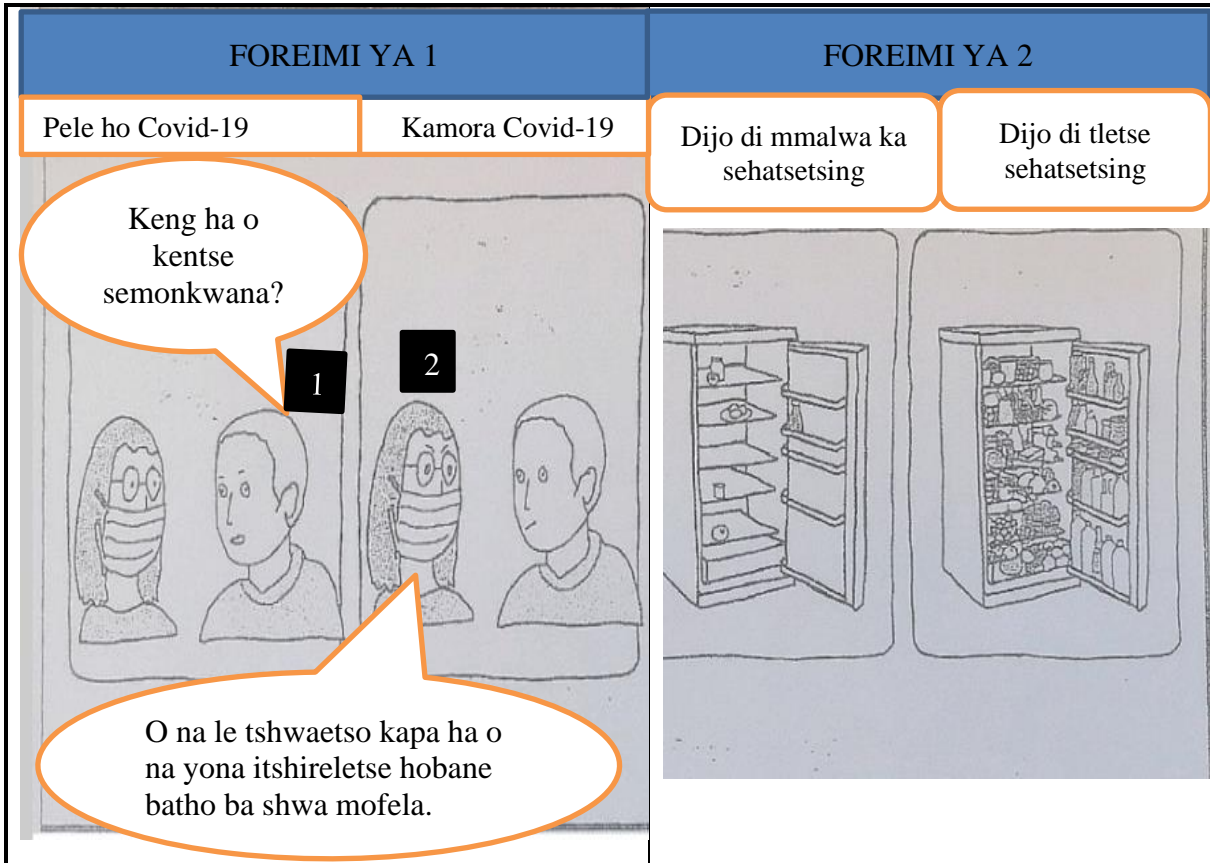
| FOREIMI YA 1 | FOREIMI YA 2 |
|---|---|
| Pele ho Covid-19 / Kamora Covid-19 | Dijo di mmalwa ka sehatsetsing / Dijo di tletse sehatsetsing |

Keng ha o kentse semonkwana?

1

2

O na le tshwaetso kapa ha o na yona itshireletse hobane batho ba shwa mofela.